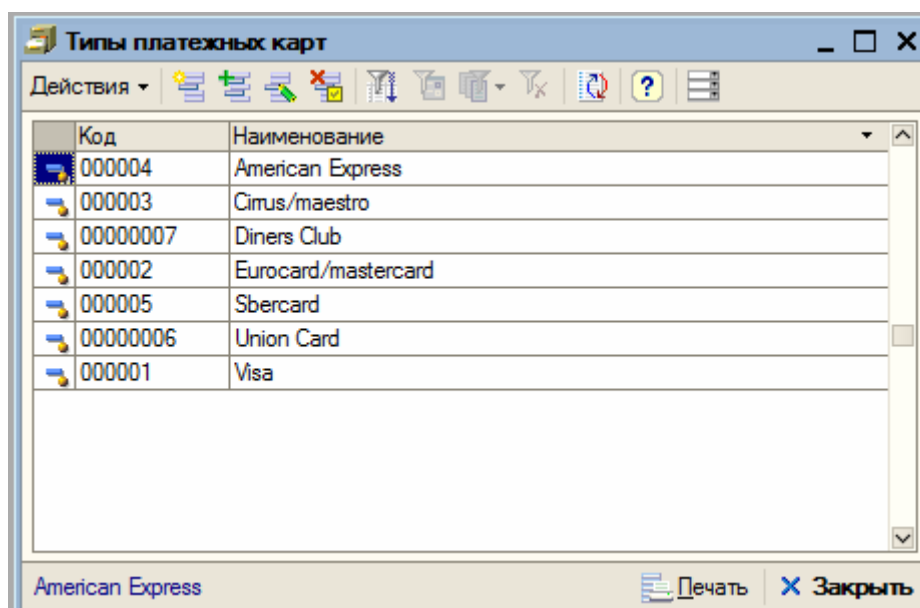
Типы платежных карт

Действия

| Код | Наименование |
|---|---|
| 000004 | American Express |
| 000003 | Cirrus/maestro |
| 00000007 | Diners Club |
| 000002 | Eurocard/mastercard |
| 000005 | Sbercard |
| 00000006 | Union Card |
| 000001 | Visa |

American Express

Печать

Закрыть